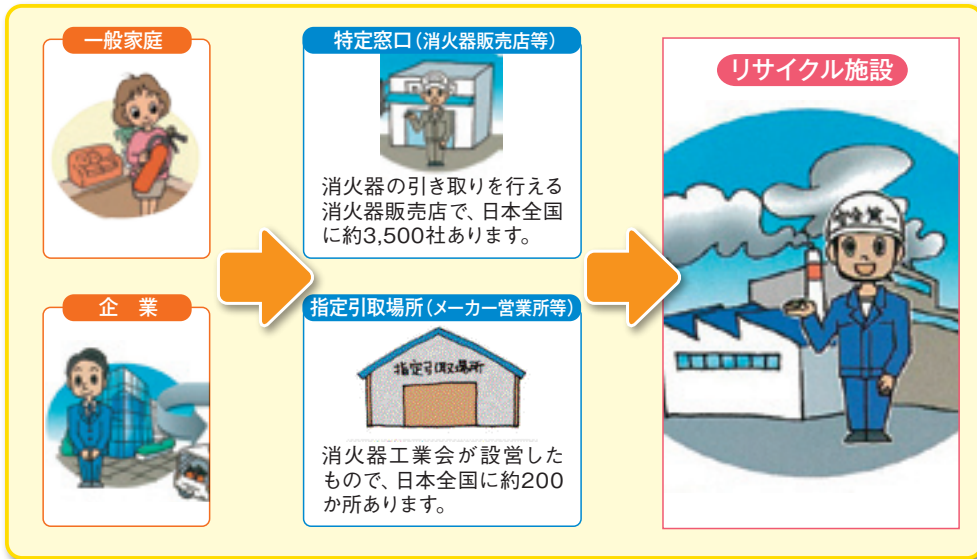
一般家庭

企　業

特定窓口（消火器販売店等）

消火器の引き取りを行える消火器販売店で、日本全国に約3,500社あります。

指定引取場所（メーカー営業所等）

指定引取場所

消火器工業会が設営したもので、日本全国に約200か所あります。

リサイクル施設

安全第一